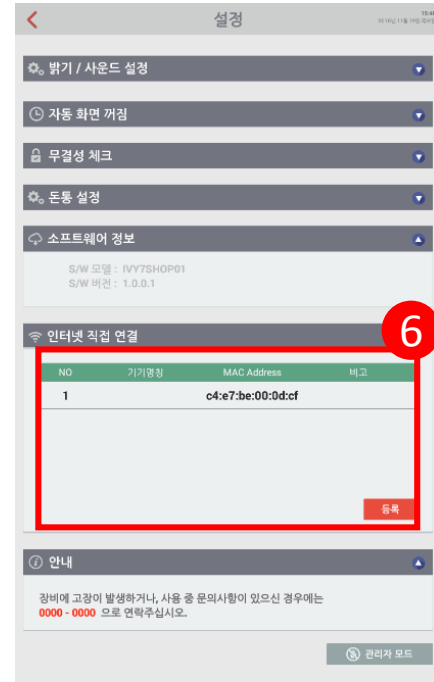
설정

15:48
2016년 11월 19일 (토요일)

밝기 / 사운드 설정

자동 화면 꺼짐

무결성 체크

돈통 설정

소프트웨어 정보

S/W 모델 : IVY7SHOP01
S/W 버전 : 1.0.0.1

인터넷 직접 연결

6

| NO | 기기명칭 | MAC Address | 비고 |
|---|---|---|---|
| 1 | | c4:e7:be:00:0d:cf | |

등록

안내

장비에 고장이 발생하거나, 사용 중 문의사항이 있으신 경우에는 0000 - 0000 으로 연락주십시오.

관리자 모드